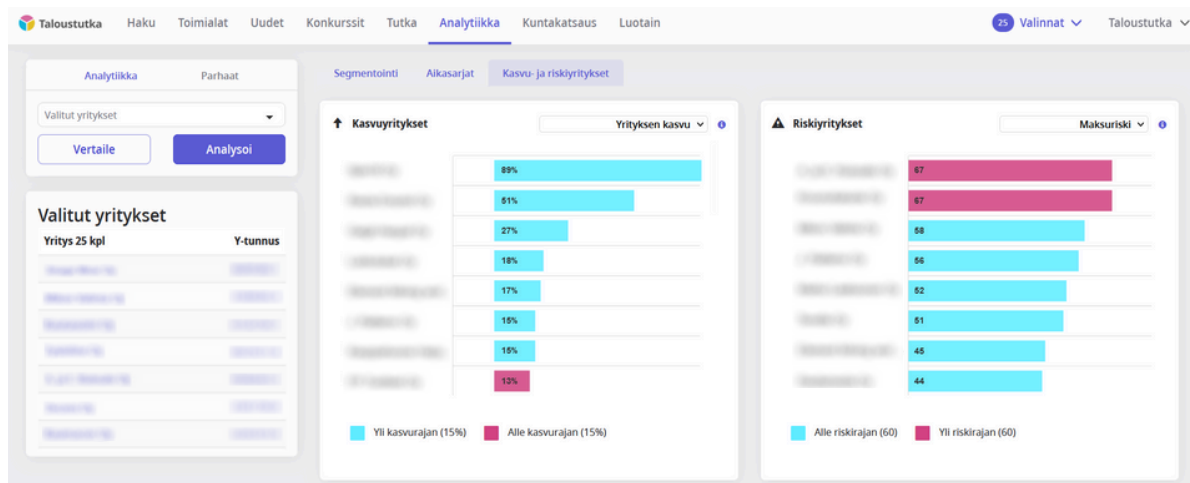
Taloustutka Haku Toimialat Uudet Konkurssit Tutka Analytiikka Kuntakatsaus Luotain

25 Valinnat

Taloustutka

Analytiikka Parhaat

Valitut yritykset

Vertaile

Analysoi

Valitut yritykset

| Yritys 25 kpl | Y-tunnus |
|---|---|
| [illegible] | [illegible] |
| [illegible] | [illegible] |
| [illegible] | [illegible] |
| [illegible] | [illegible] |
| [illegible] | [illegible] |
| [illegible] | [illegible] |
| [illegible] | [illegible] |

Segmentointi Aikasarjat Kasvu- ja riskiyritykset

Kasvuyritykset

Yrityksen kasvu

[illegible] 89%
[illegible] 51%
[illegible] 27%
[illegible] 18%
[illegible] 17%
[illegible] 15%
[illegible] 15%
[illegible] 13%

Yli kasvurajan (15%) Alle kasvurajan (15%)

Riskiyritykset

Maksuriski

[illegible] 67
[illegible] 67
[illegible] 58
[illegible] 56
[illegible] 52
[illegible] 51
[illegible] 45
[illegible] 44

Alle riskirajan (60) Yli riskirajan (60)